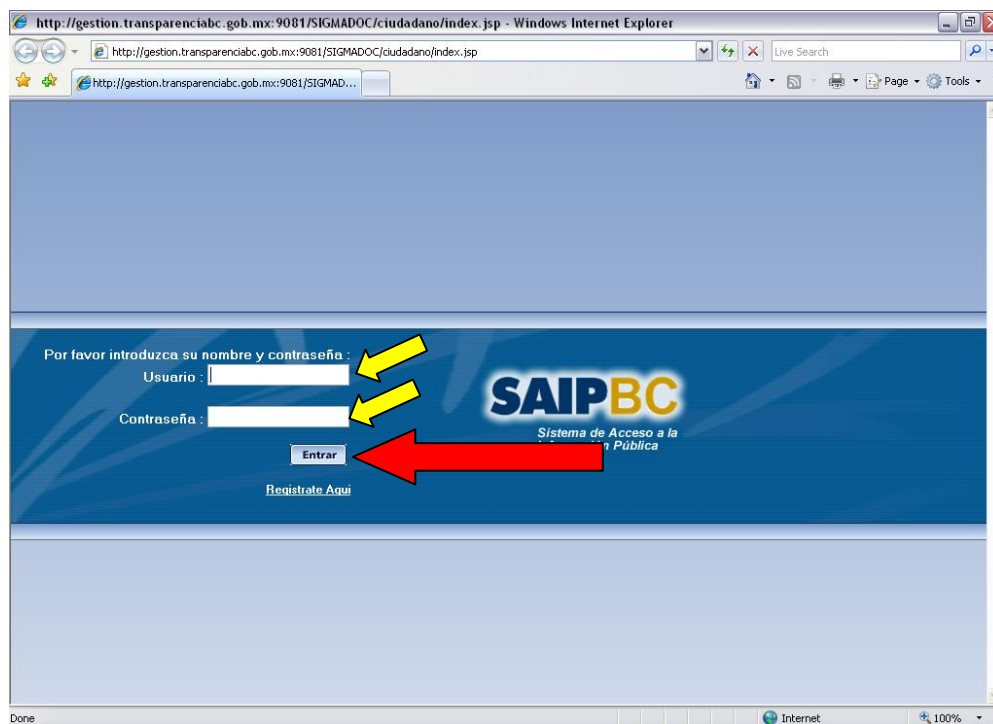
http://gestion.transparenciabc.gob.mx:9081/SIGMADOC/ciudadano/index.jsp - Windows Internet Explorer

http://gestion.transparenciabc.gob.mx:9081/SIGMADOC/ciudadano/index.jsp

Live Search

http://gestion.transparenciabc.gob.mx:9081/SIGMAD...

Page Tools

Por favor introduzca su nombre y contraseña :

Usuario :

Contraseña :

Entrar

Registrate Aqui

SAIPBC

Sistema de Acceso a la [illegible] Pública

Done

Internet

100%